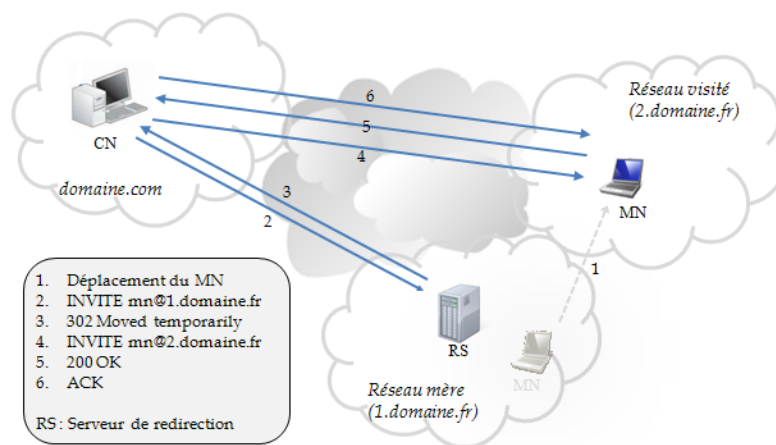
Réseau visité
(2.domaine.fr)

CN

6

5

4

domaine.com

3

2

MN

1

1. Déplacement du MN
2. INVITE mn@1.domaine.fr
3. 302 Moved temporarily
4. INVITE mn@2.domaine.fr
5. 200 OK
6. ACK

RS : Serveur de redirection

RS

MN

Réseau mère
(1.domaine.fr)